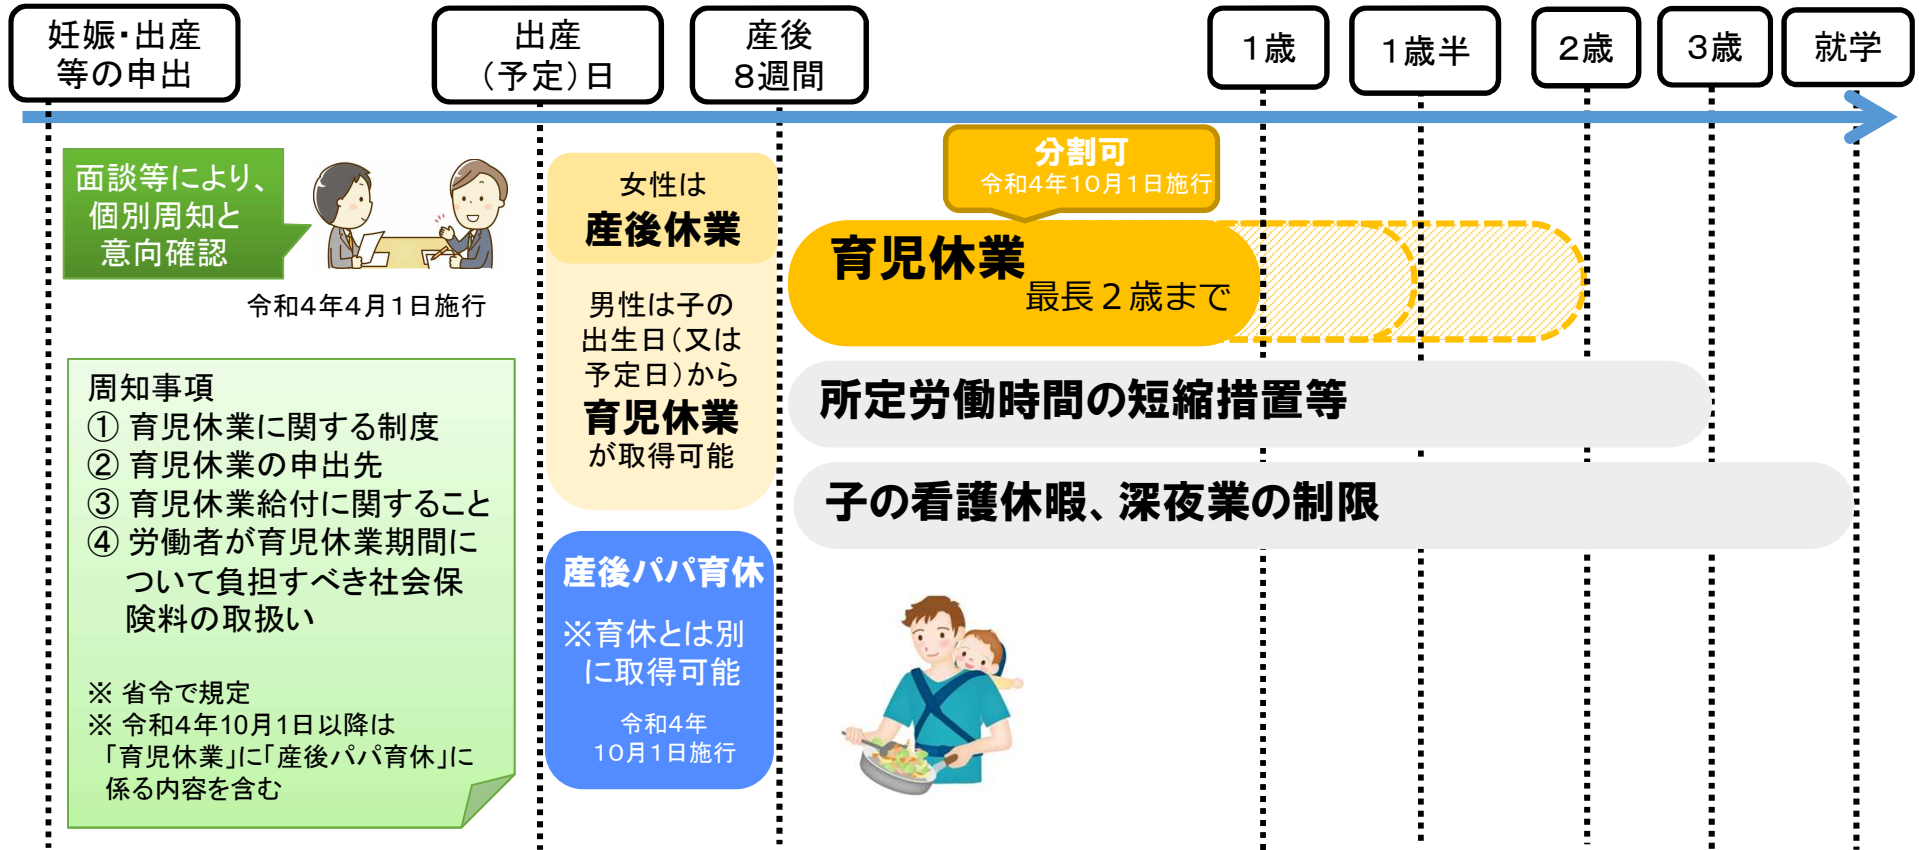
妊娠・出産等の申出

出産（予定）日

産後8週間

1歳

1歳半

2歳

3歳

就学

面談等により、個別周知と意向確認

令和4年4月1日施行

女性は
産後休業

男性は子の出生日（又は予定日）から
育児休業
が取得可能

分割可
令和4年10月1日施行

育児休業
最長２歳まで

所定労働時間の短縮措置等

子の看護休暇、深夜業の制限

周知事項
① 育児休業に関する制度
② 育児休業の申出先
③ 育児休業給付に関すること
④ 労働者が育児休業期間について負担すべき社会保険料の取扱い

※ 省令で規定
※ 令和4年10月1日以降は「育児休業」に「産後パパ育休」に係る内容を含む

産後パパ育休
※育休とは別に取得可能
令和4年10月1日施行